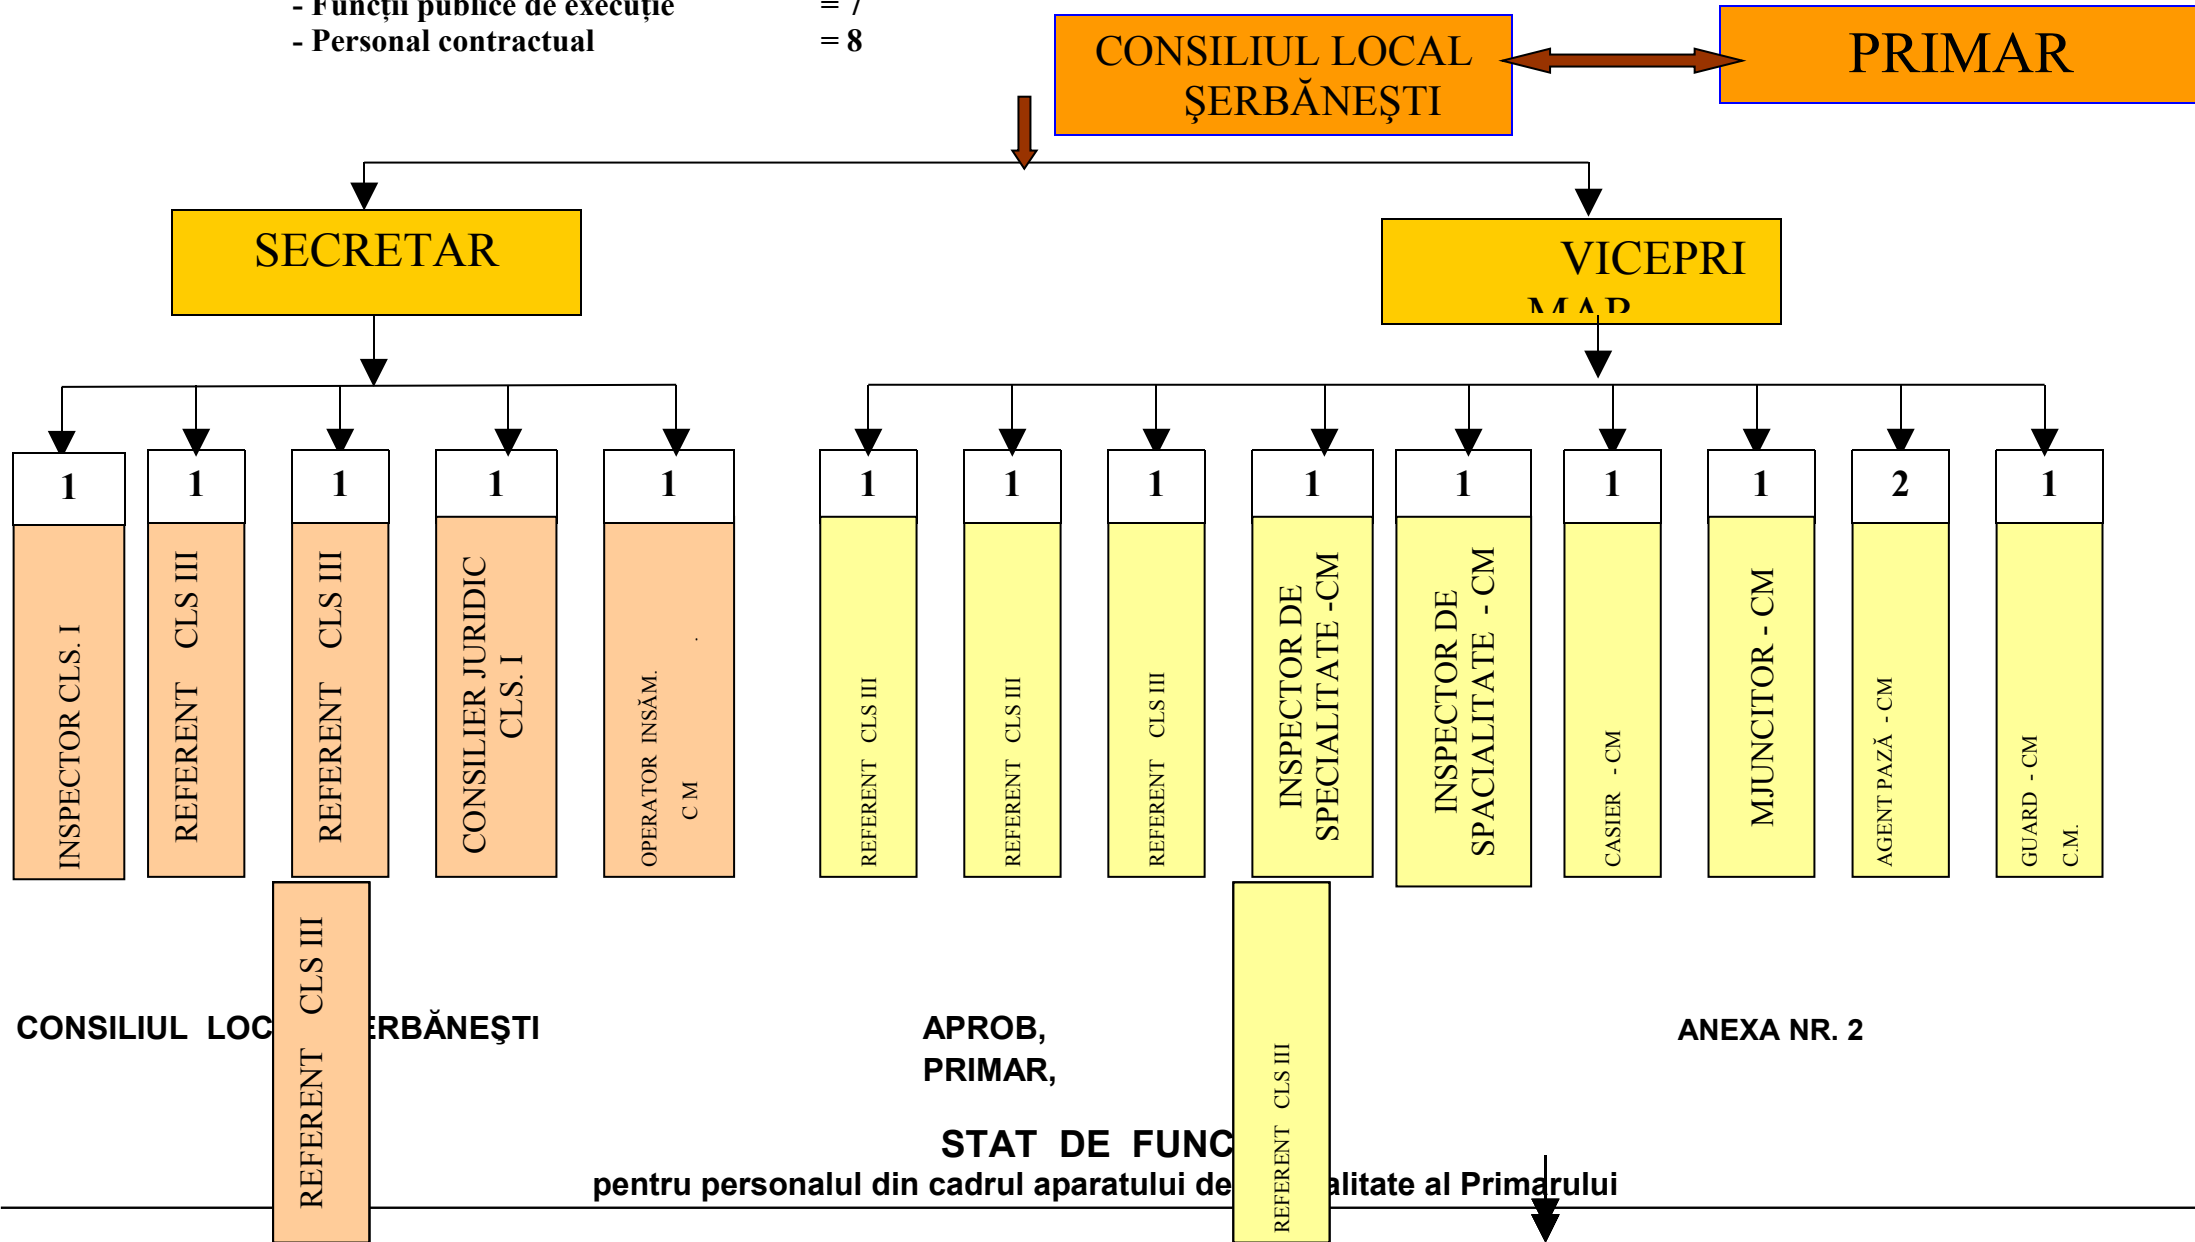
- Funcţii publice de execuţie = 7
- Personal contractual = 8

CONSILIUL LOCAL ŞERBĂNEŞTI

PRIMAR

SECRETAR

VICEPRI MAR

1
INSPECTOR CLS. I

1
REFERENT CLS III

1
REFERENT CLS III

1
CONSILIER JURIDIC CLS. I

1
OPERATOR INSĂM. C M

1
REFERENT CLS III

1
REFERENT CLS III

1
REFERENT CLS III

1
INSPECTOR DE SPECIALITATE -CM

1
INSPECTOR DE SPACIALITATE - CM

1
CASIER - CM

1
MJUNCITOR - CM

2
AGENT PAZĂ - CM

1
GUARD - CM C.M.

REFERENT CLS III

REFERENT CLS III

CONSILIUL LOC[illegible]ERBĂNEŞTI

APROB,
PRIMAR,

ANEXA NR. 2

STAT DE FUNC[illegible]
pentru personalul din cadrul aparatului de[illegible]alitate al Primarului